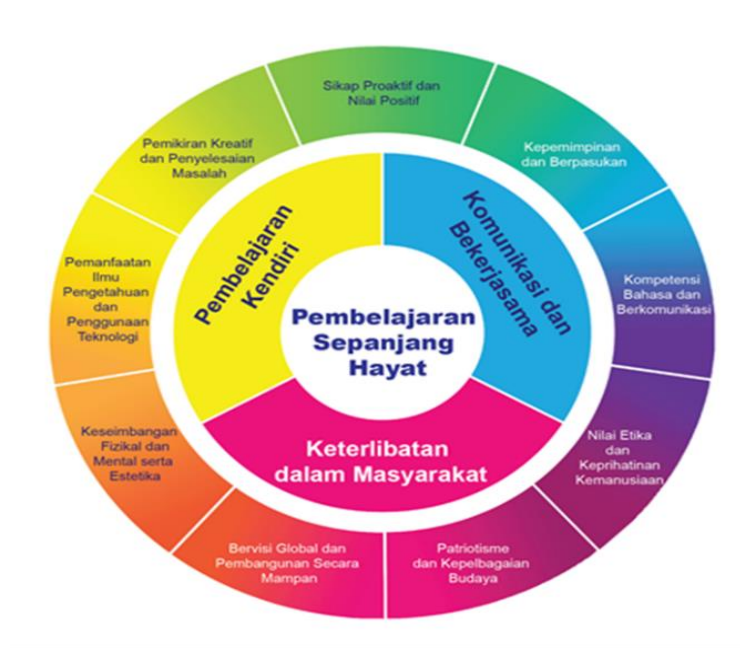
Sikap Proaktif dan Nilai Positif

Kepemimpinan dan Berpasukan

Kompetensi Bahasa dan Berkomunikasi

Nilai Etika dan Keprihatinan Kemanusiaan

Patriotisme dan Kepelbagaian Budaya

Bervisi Global dan Pembangunan Secara Mampan

Keseimbangan Fizikal dan Mental serta Estetika

Pemanfaatan Ilmu Pengetahuan dan Penggunaan Teknologi

Pemikiran Kreatif dan Penyelesaian Masalah

Pembelajaran Kendiri

Komunikasi dan Bekerjasama

Keterlibatan dalam Masyarakat

Pembelajaran Sepanjang Hayat